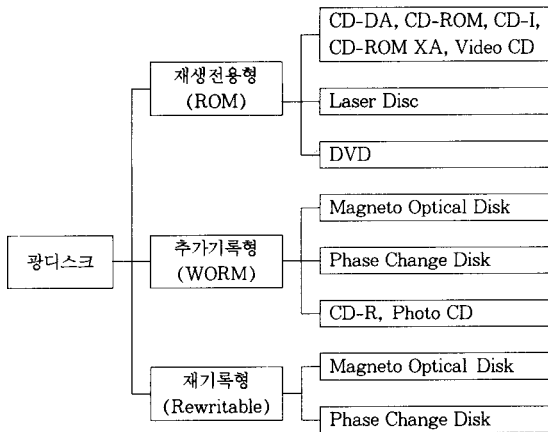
광디스크

재생전용형
(ROM)

CD-DA, CD-ROM, CD-I, CD-ROM XA, Video CD

Laser Disc

DVD

추가기록형
(WORM)

Magneto Optical Disk

Phase Change Disk

CD-R, Photo CD

재기록형
(Rewritable)

Magneto Optical Disk

Phase Change Disk